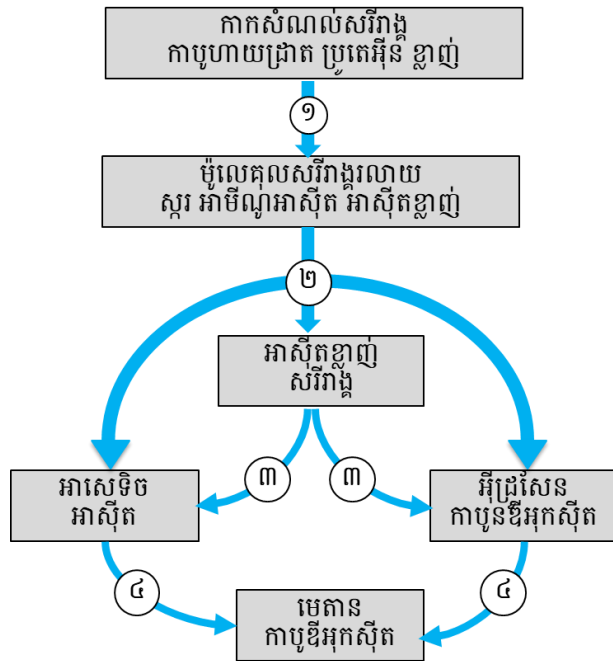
កាកសំណល់សរីរាង្គ
កាបូហាយដ្រាត ប្រូតេអ៊ីន ខ្លាញ់

១

ម៉ូលេគុលសរីរាង្គរលាយ
ស្ករ អាមីណូអាស៊ីត អាស៊ីតខ្លាញ់

២

អាស៊ីតខ្លាញ់
សរីរាង្គ

៣

៣

អាសេទិច
អាស៊ីត

អ៊ីដ្រូសែន
កាបូនឌីអុកស៊ីត

៤

៤

មេតាន
កាបូឌីអុកស៊ីត